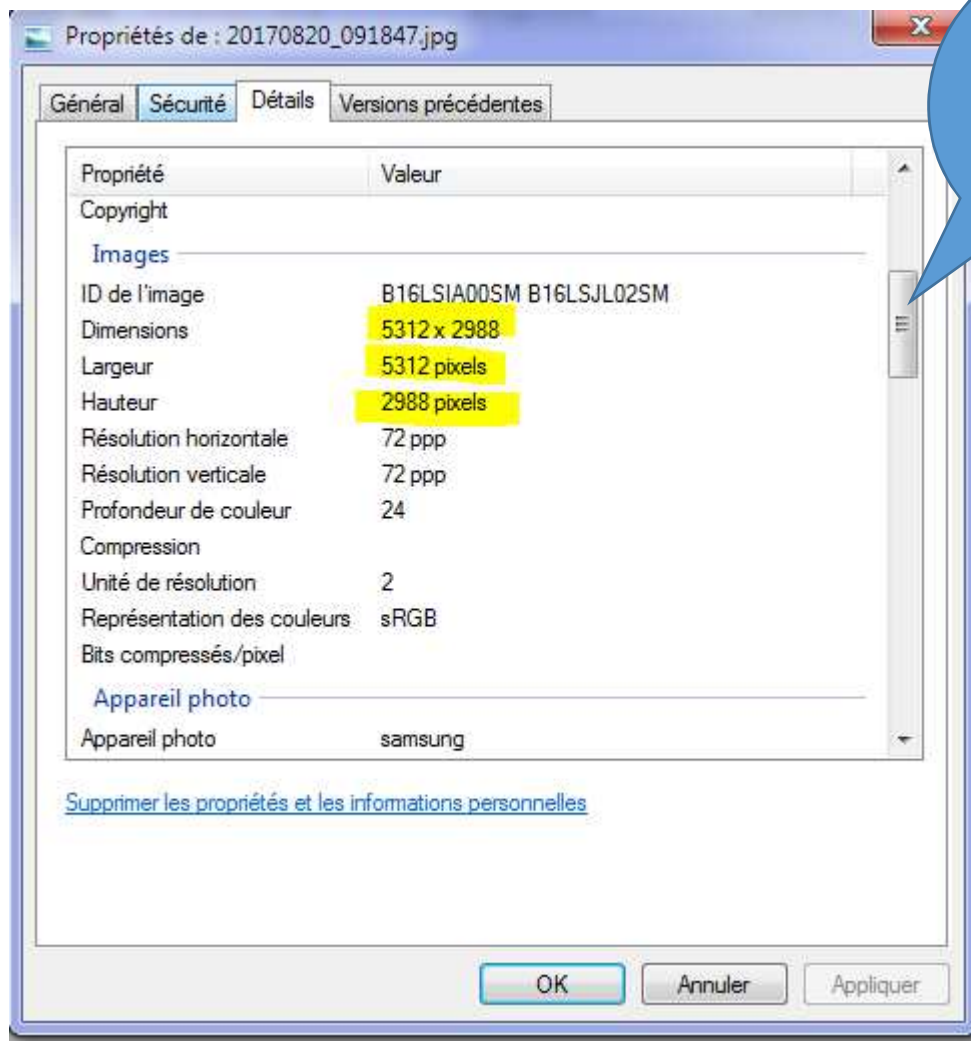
Propriétés de : 20170820_091847.jpg

Général | Sécurité | Détails | Versions précédentes

| Propriété | Valeur |
|---|---|
| Copyright | |
| Images | |
| ID de l'image | B16LSIA00SM B16LSJL02SM |
| Dimensions | 5312 x 2988 |
| Largeur | 5312 pixels |
| Hauteur | 2988 pixels |
| Résolution horizontale | 72 ppp |
| Résolution verticale | 72 ppp |
| Profondeur de couleur | 24 |
| Compression | |
| Unité de résolution | 2 |
| Représentation des couleurs | sRGB |
| Bits compressés/pixel | |
| Appareil photo | |
| Appareil photo | samsung |

Supprimer les propriétés et les informations personnelles

OK | Annuler | Appliquer